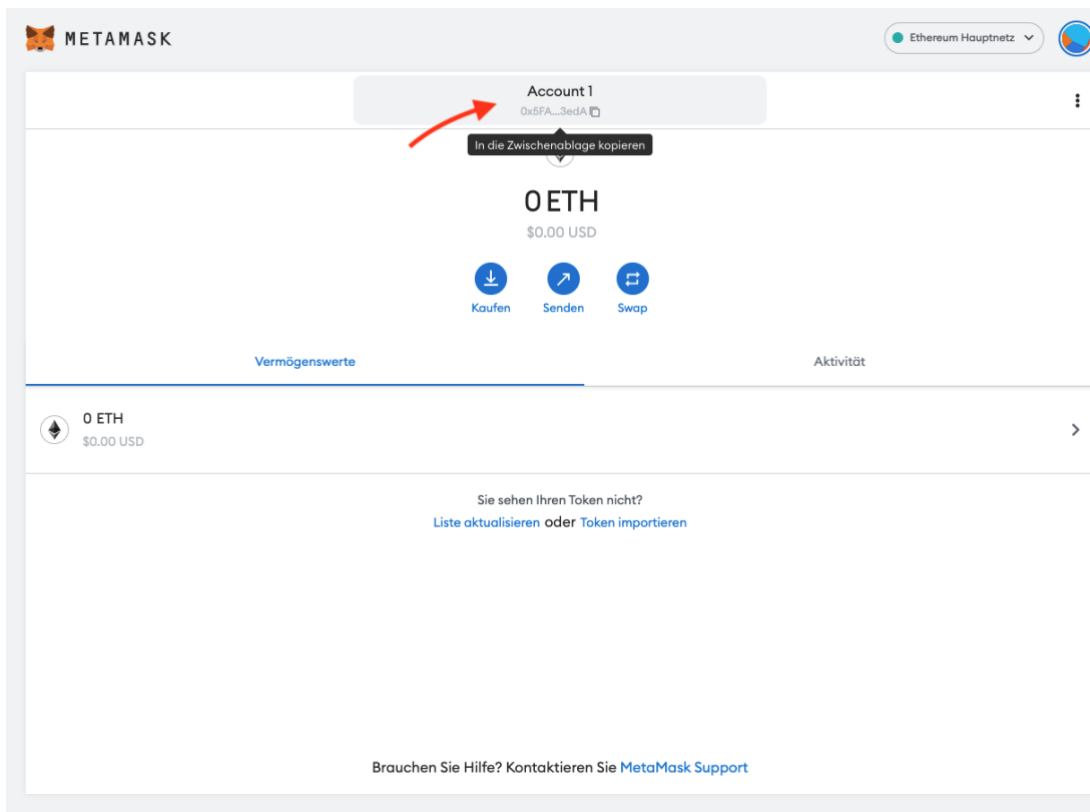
METAMASK

Ethereum Hauptnetz

Account 1
0x5FA...3edA

In die Zwischenablage kopieren

0 ETH
$0.00 USD

Kaufen Senden Swap

Vermögenswerte Aktivität

0 ETH
$0.00 USD

Sie sehen Ihren Token nicht?
Liste aktualisieren oder Token importieren

Brauchen Sie Hilfe? Kontaktieren Sie MetaMask Support